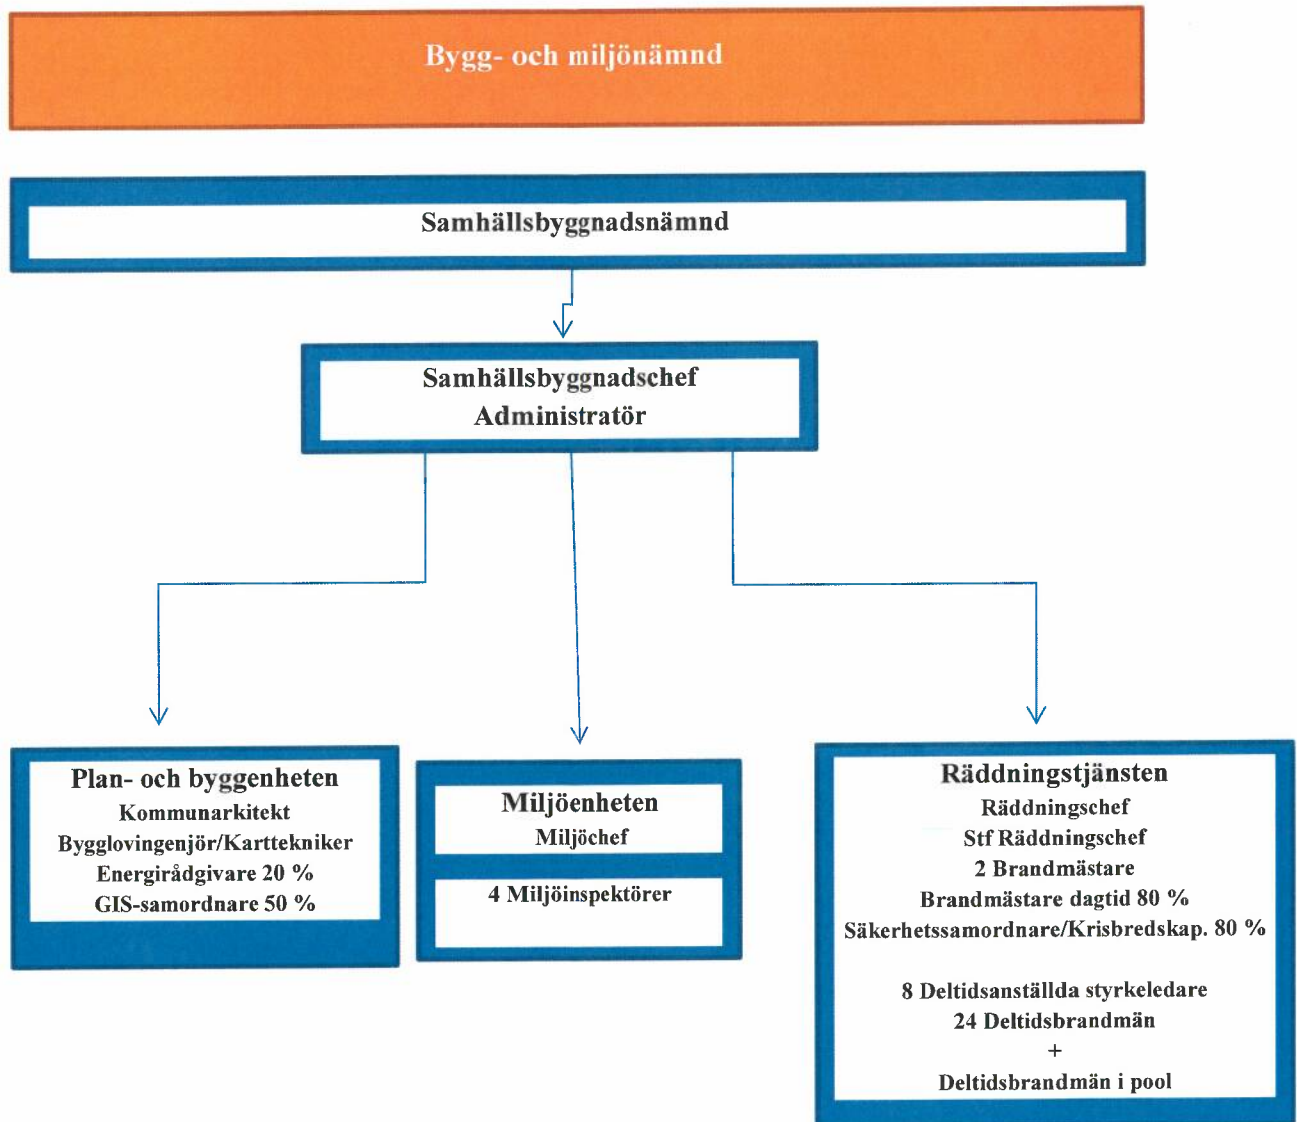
Bygg- och miljönämnd

Samhällsbyggnadsnämnd

Samhällsbyggnadschef
Administratör

Plan- och byggenheten
Kommunarkitekt
Bygglovingenjör/Karttekniker
Energirådgivare 20 %
GIS-samordnare 50 %

Miljöenheten
Miljöchef

4 Miljöinspektörer

Räddningstjänsten
Räddningschef
Stf Räddningschef
2 Brandmästare
Brandmästare dagtid 80 %
Säkerhetssamordnare/Krisbredskap. 80 %

8 Deltidsanställda styrkeledare
24 Deltidsbrandmän
+
Deltidsbrandmän i pool